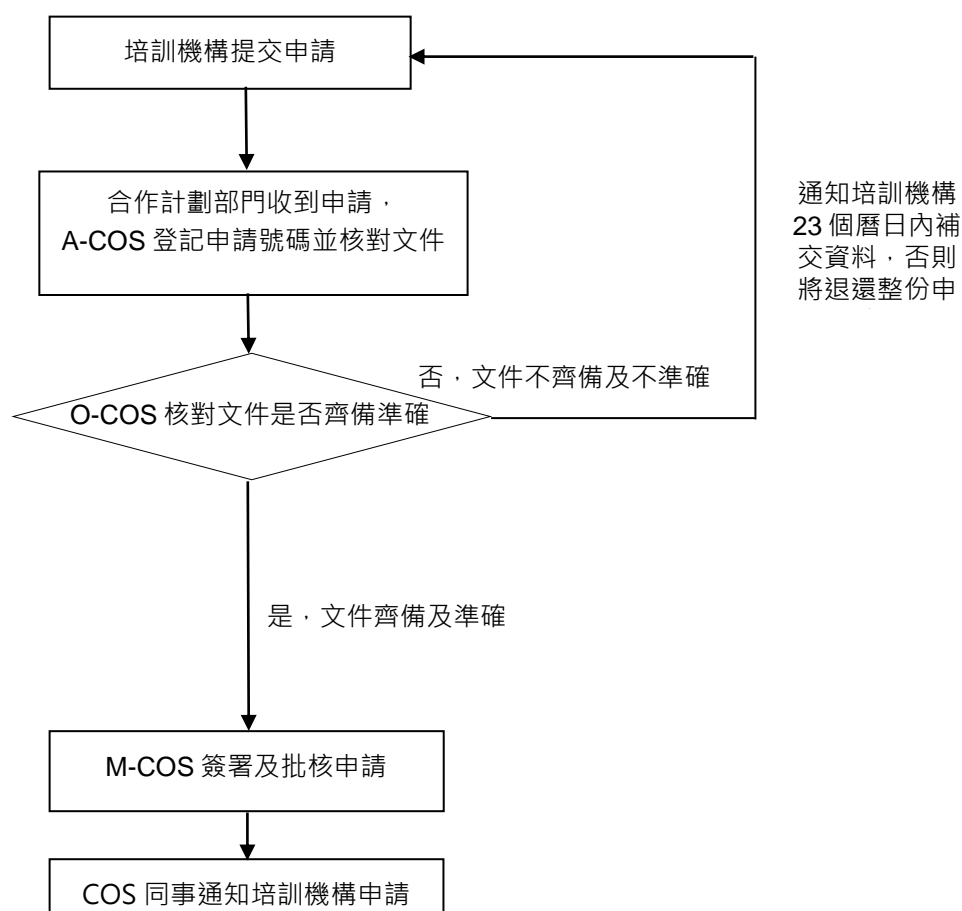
培訓機構提交申請

合作計劃部門收到申請，
A-COS 登記申請號碼並核對文件

通知培訓機構
23 個曆日內補
交資料，否則
將退還整份申

否，文件不齊備及不準確

O-COS 核對文件是否齊備準確

是，文件齊備及準確

M-COS 簽署及批核申請

COS 同事通知培訓機構申請